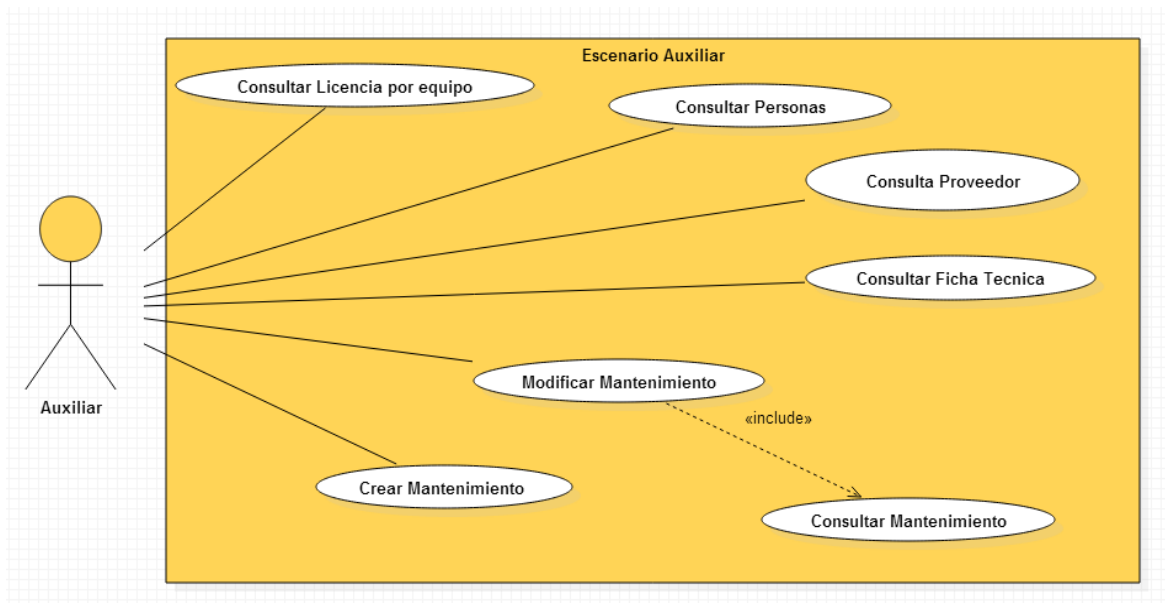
Escenario Auxiliar

Consultar Licencia por equipo

Consultar Personas

Consulta Proveedor

Consultar Ficha Tecnica

Modificar Mantenimiento

«include»

Crear Mantenimiento

Consultar Mantenimiento

Auxiliar